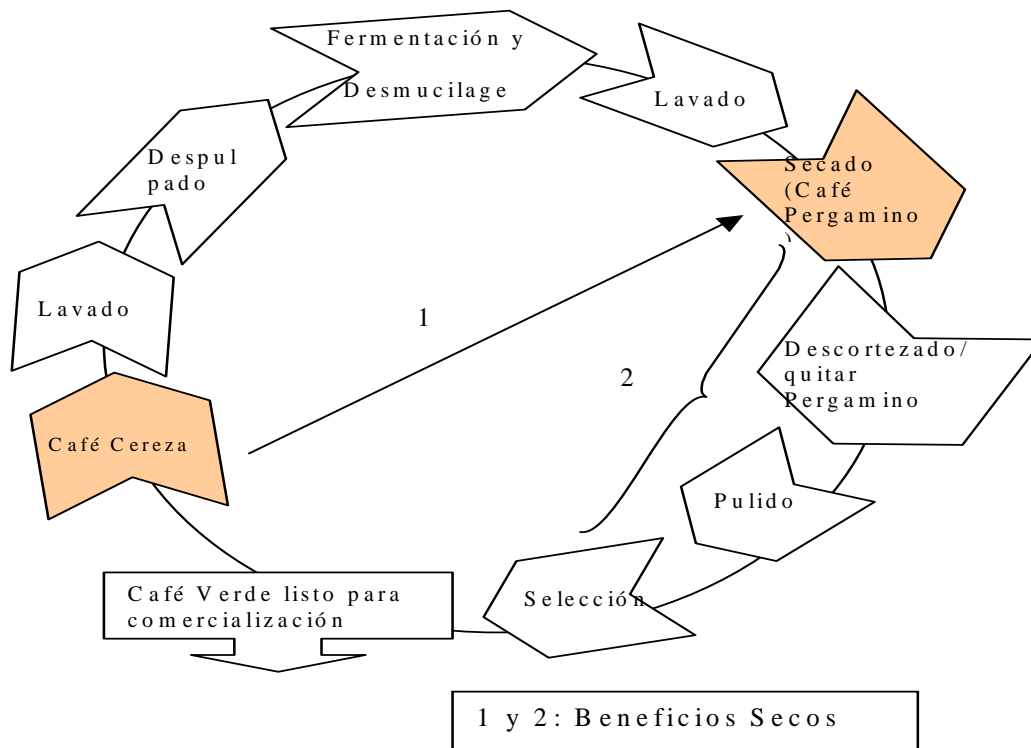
Fermentación y Desmucilage

Lavado

Despul pado

Secado (Café Pergamino

Lavado

1

2

Descortezado/ quitar Pergamino

Café Cereza

Pulido

Café Verde listo para comercialización

Selección

1 y 2: Beneficios Secos